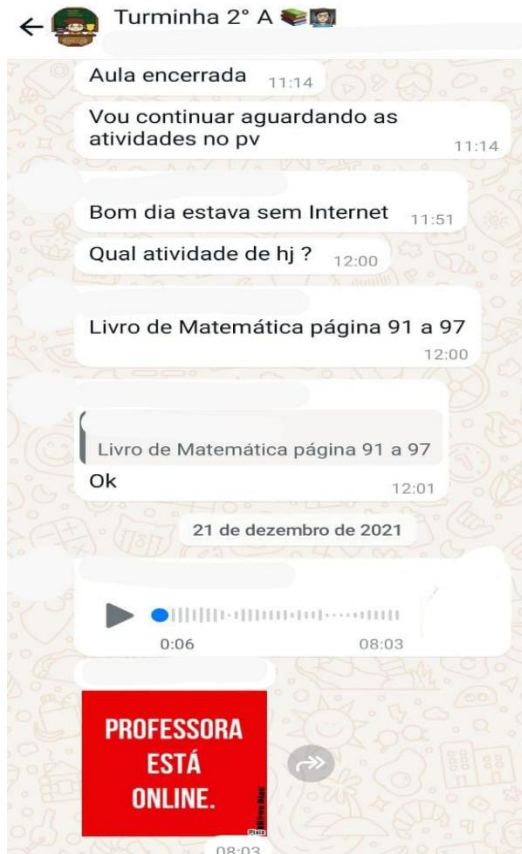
Turminha 2° A

Aula encerrada 11:14

Vou continuar aguardando as atividades no pv 11:14

Bom dia estava sem Internet 11:51

Qual atividade de hj ? 12:00

Livro de Matemática página 91 a 97 12:00

Livro de Matemática página 91 a 97

Ok 12:01

21 de dezembro de 2021

0:06 08:03

PROFESSORA ESTÁ ONLINE.

08:03